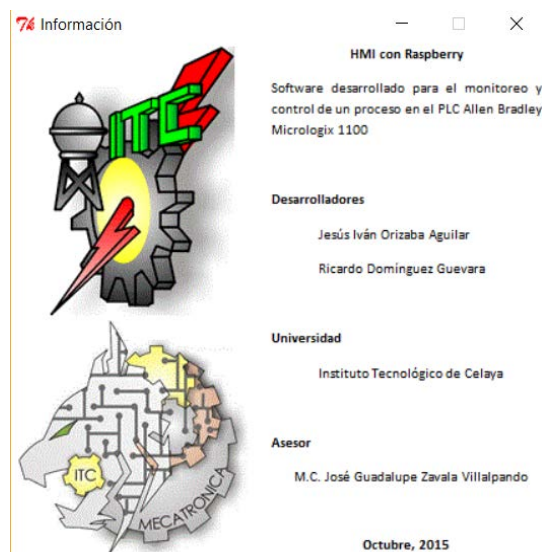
Información

ITC

ITC

MECATRONICA

HMI con Raspberry

Software desarrollado para el monitoreo y control de un proceso en el PLC Allen Bradley Micrologix 1100

Desarrolladores

Jesús Iván Orizaba Aguilar

Ricardo Domínguez Guevara

Universidad

Instituto Tecnológico de Celaya

Asesor

M.C. José Guadalupe Zavala Villalpando

Octubre, 2015